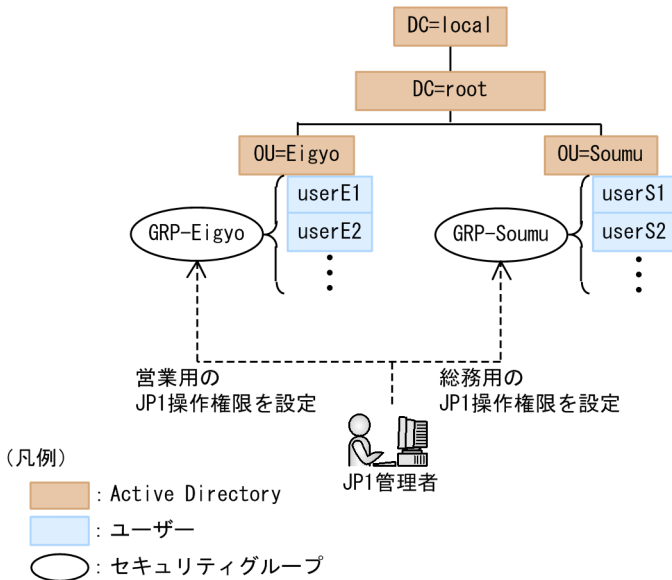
DC=local

DC=root

OU=Eigyo

OU=Soumu

userE1

userE2

GRP-Eigyo

userS1

userS2

GRP-Soumu

営業用の
JP1操作権限を設定

総務用の
JP1操作権限を設定

JP1管理者

（凡例）

: Active Directory

: ユーザー

: セキュリティグループ